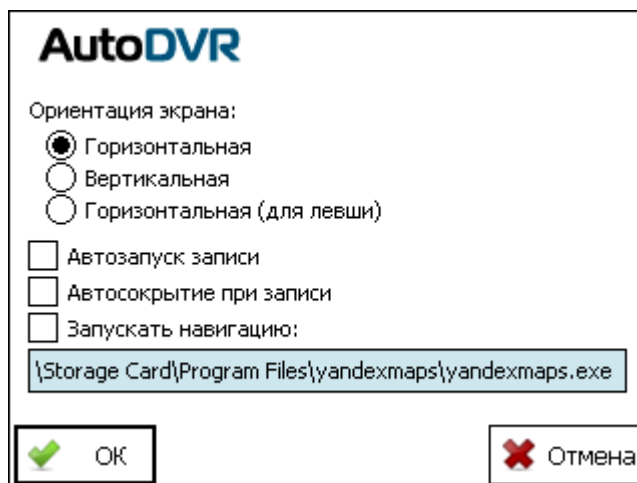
AutoDVR

Ориентация экрана:

Горизонтальная

Вертикальная

Горизонтальная (для левши)

Автозапуск записи

Автосокрытие при записи

Запускать навигацию:

\Storage Card\Program Files\yandexmaps\yandexmaps.exe

OK

Отмена